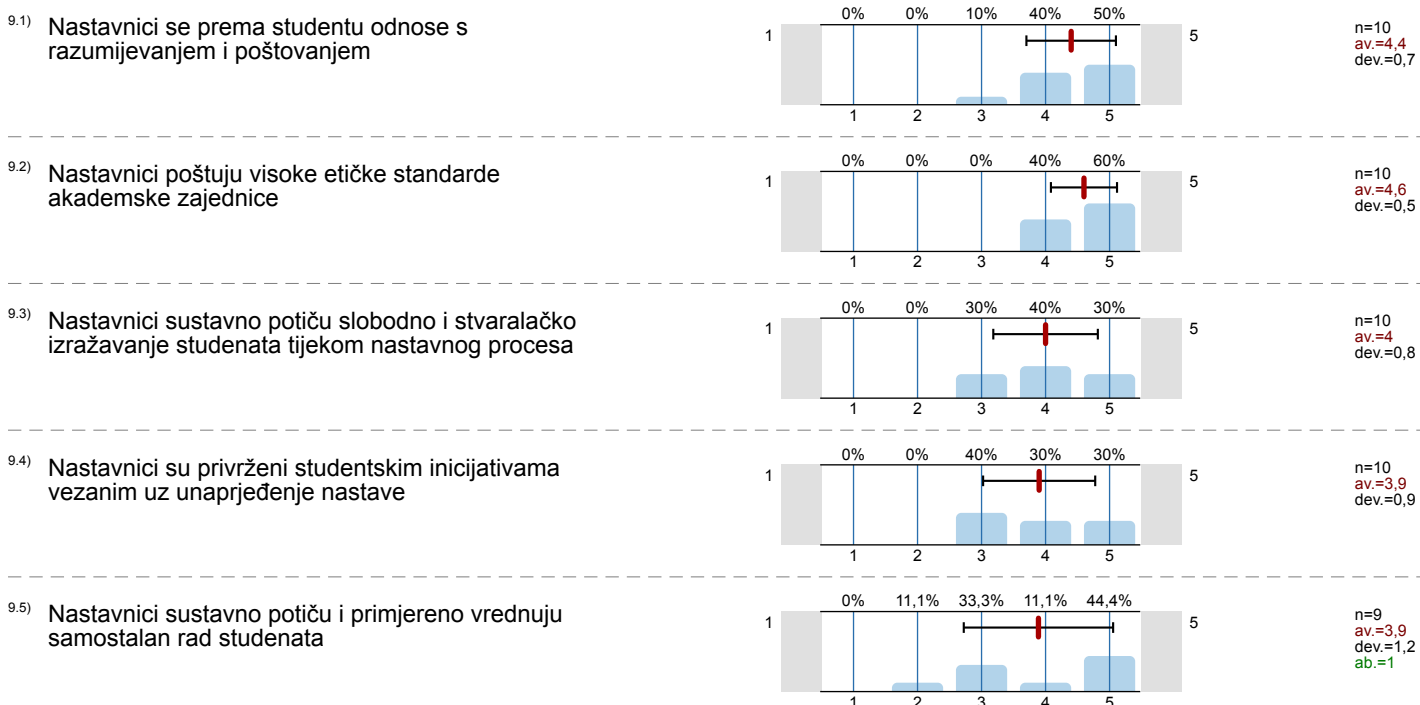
9.1) Nastavnici se prema studentu odnose s razumijevanjem i poštovanjem

| 0% | 0% | 10% | 40% | 50% |
|---|---|---|---|---|

1 5

1 2 3 4 5

n=10
av.=4,4
dev.=0,7

9.2) Nastavnici poštuju visoke etičke standarde akademske zajednice

| 0% | 0% | 0% | 40% | 60% |
|---|---|---|---|---|

1 5

1 2 3 4 5

n=10
av.=4,6
dev.=0,5

9.3) Nastavnici sustavno potiču slobodno i stvaralačko izražavanje studenata tijekom nastavnog procesa

| 0% | 0% | 30% | 40% | 30% |
|---|---|---|---|---|

1 5

1 2 3 4 5

n=10
av.=4
dev.=0,8

9.4) Nastavnici su privrženi studentskim inicijativama vezanim uz unaprjeđenje nastave

| 0% | 0% | 40% | 30% | 30% |
|---|---|---|---|---|

1 5

1 2 3 4 5

n=10
av.=3,9
dev.=0,9

9.5) Nastavnici sustavno potiču i primjereno vrednuju samostalan rad studenata

| 0% | 11,1% | 33,3% | 11,1% | 44,4% |
|---|---|---|---|---|

1 5

1 2 3 4 5

n=9
av.=3,9
dev.=1,2
ab.=1